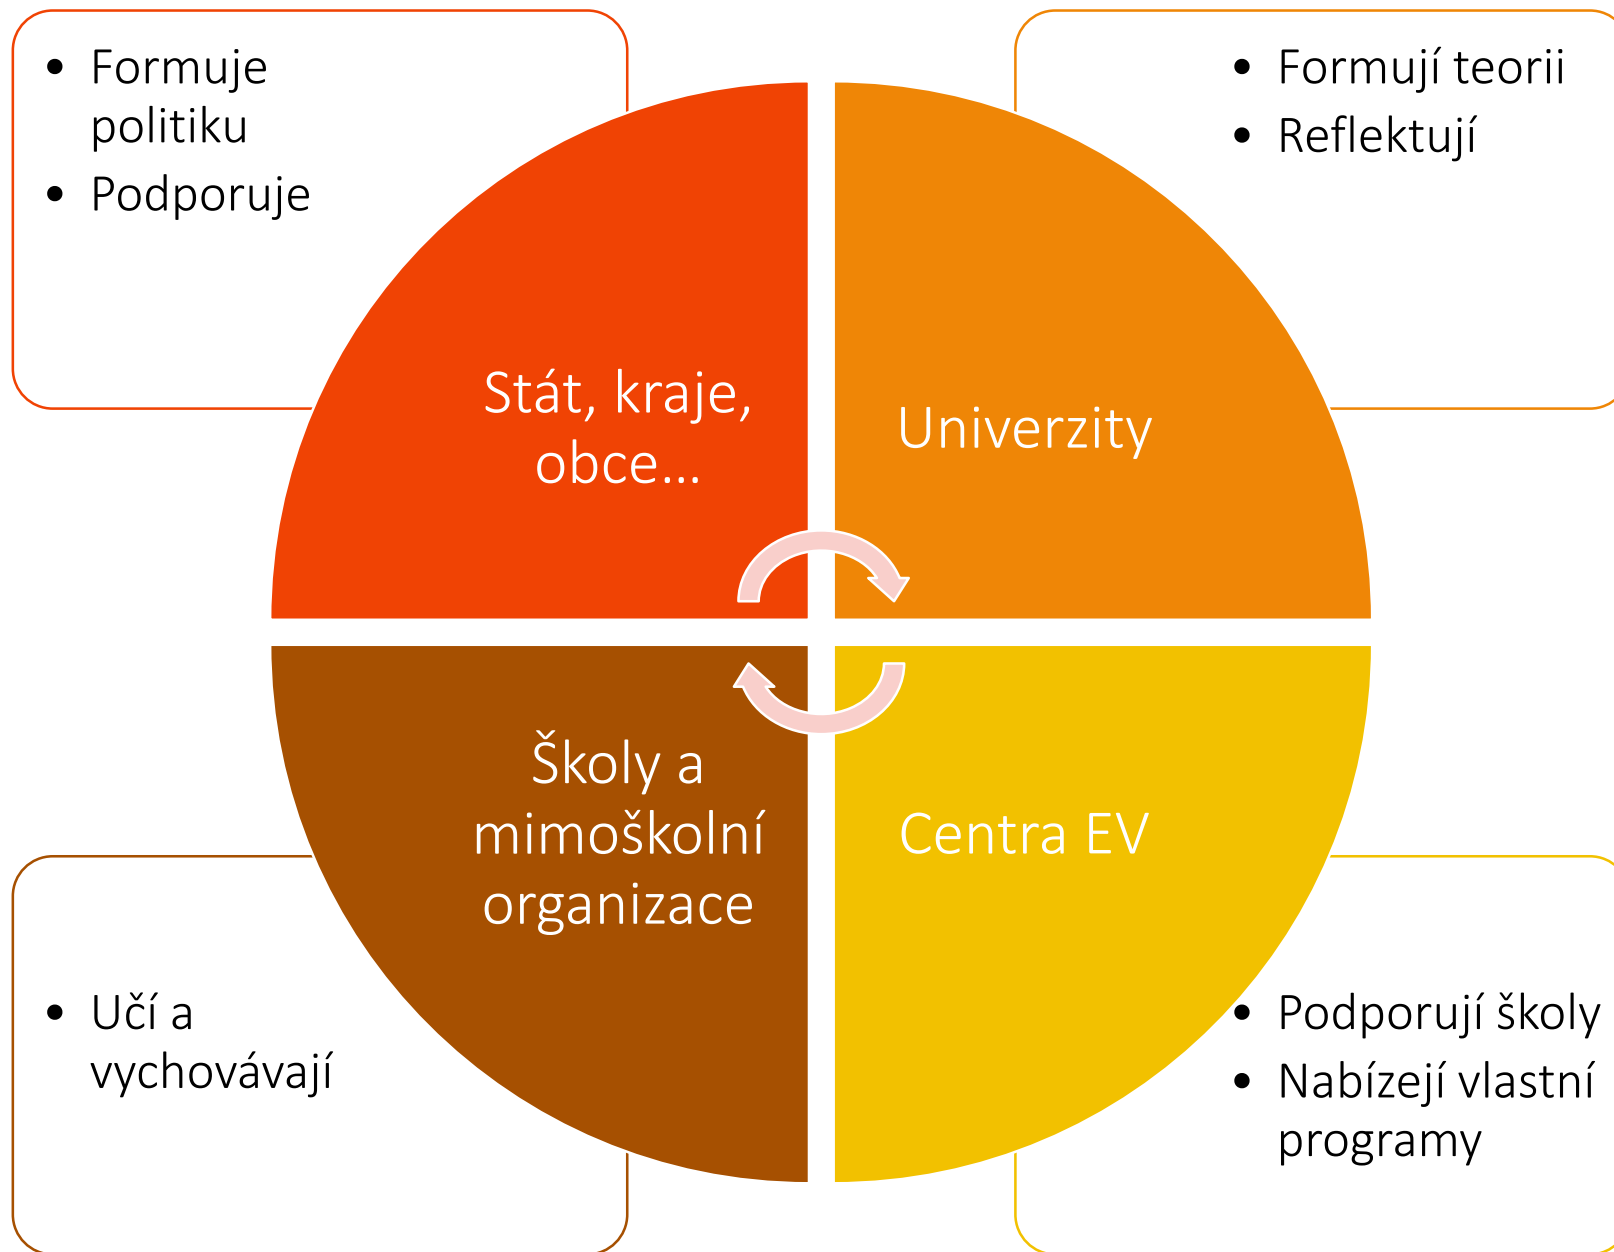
- Formuje politiku
- Podporuje

- Formují teorii
- Reflektují

Stát, kraje, obce…

Univerzity

Školy a mimoškolní organizace

Centra EV

- Učí a vychovávají

- Podporují školy
- Nabízejí vlastní programy